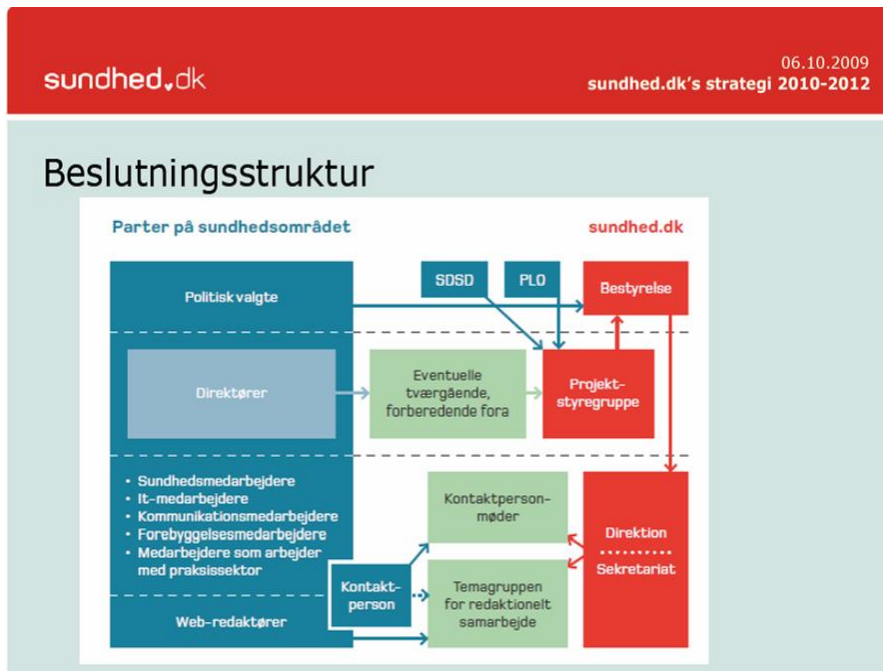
sundhed.dk

06.10.2009
sundhed.dk's strategi 2010-2012

Beslutningsstruktur

Parter på sundhedsområdet

sundhed.dk

Politisk valgte

SDSD

PLO

Bestyrelse

Direktører

Eventuelle tværgående, forberedende fora

Projekt-styregruppe

• Sundhedsmedarbejdere
• It-medarbejdere
• Kommunikationsmedarbejdere
• Forebyggelsesmedarbejdere
• Medarbejdere som arbejder med praksissektor

Kontaktperson-møder

Direktion
Sekretariat

Kontakt-person

Temagruppen for redaktionelt samarbejde

Web-redaktører